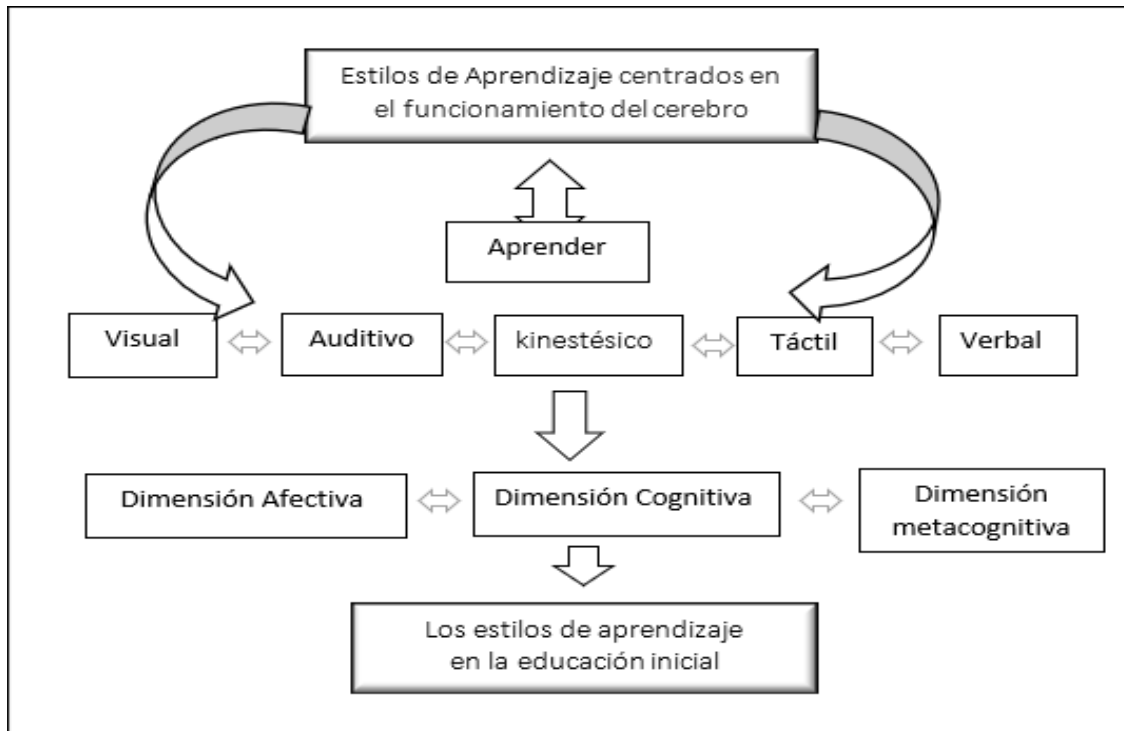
Estilos de Aprendizaje centrados en el funcionamiento del cerebro

Aprender

Visual

Auditivo

kinestésico

Táctil

Verbal

Dimensión Afectiva

Dimensión Cognitiva

Dimensión metacognitiva

Los estilos de aprendizaje en la educación inicial